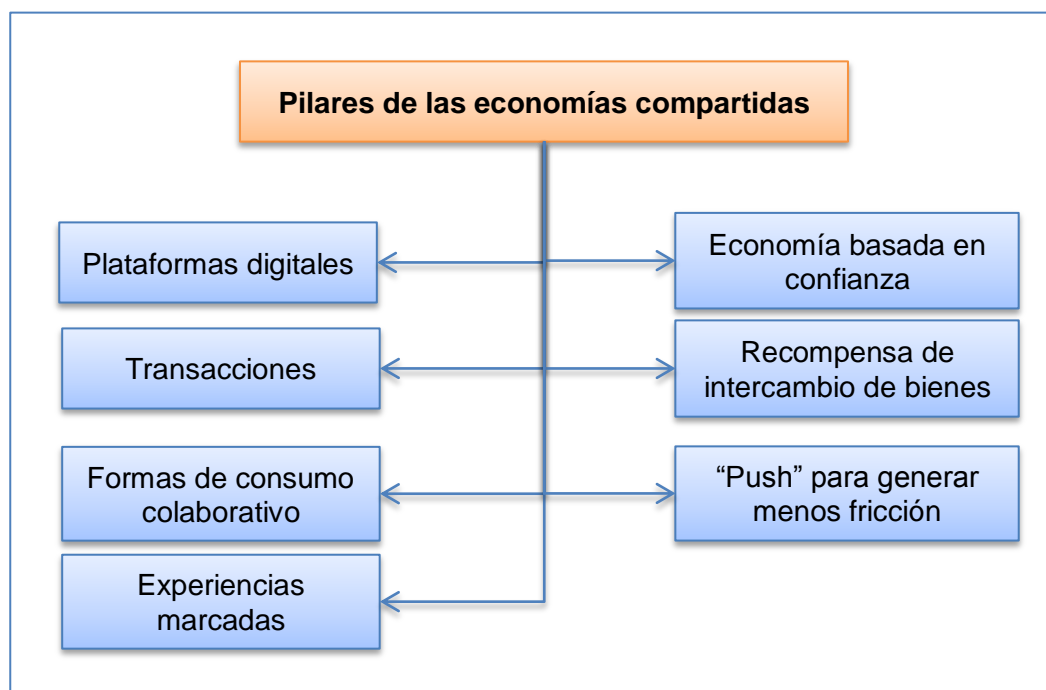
Pilares de las economías compartidas

Plataformas digitales

Economía basada en confianza

Transacciones

Recompensa de intercambio de bienes

Formas de consumo colaborativo

“Push” para generar menos fricción

Experiencias marcadas